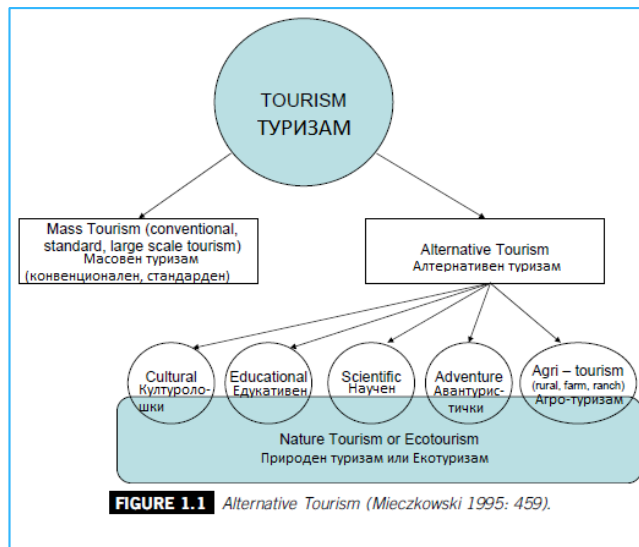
TOURISM
ТУРИЗАМ

Mass Tourism (conventional, standard, large scale tourism)
Масовен туризам
(конвенционален, стандарден)

Alternative Tourism
Алтернативен туризам

Cultural
Културолошки

Educational
Едукативен

Scientific
Научен

Adventure
Авантуристички

Agri – tourism
(rural, farm, ranch)
Агро-туризам

Nature Tourism or Ecotourism
Природен туризам или Екотуризам

FIGURE 1.1 Alternative Tourism (Mieczkowski 1995: 459).